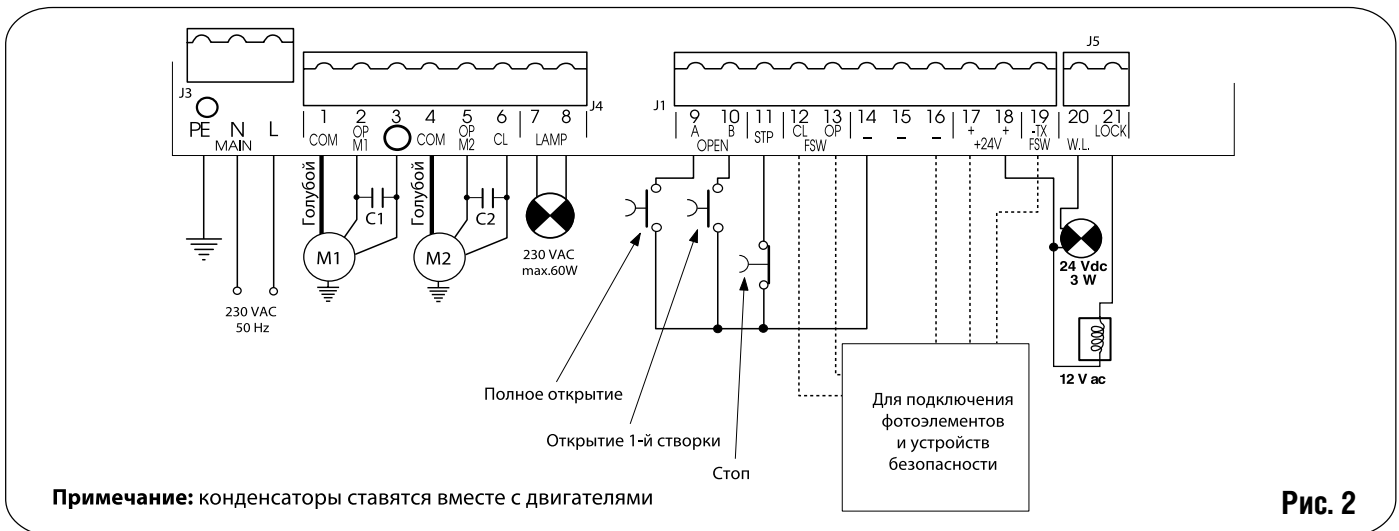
J3
PE N L
MAIN

1 2 3 4 5 6 7 8 J4
COM OP M1 COM OP M2 CL LAMP

J1
9 10 11 12 13 14 15 16 17 18 19 20 21
A B STP CL OP – – – + + -TX W.L. LOCK
OPEN FSW +24V FSW

J5

Голубой
C1
M1
Голубой
C2
M2
230 VAC
max.60W

230 VAC
50 Hz

24 Vdc
3 W

12 V ac

Полное открытие

Открытие 1-й створки

Стоп

Для подключения фотоэлементов и устройств безопасности

**Примечание:** конденсаторы ставятся вместе с двигателями

Рис. 2